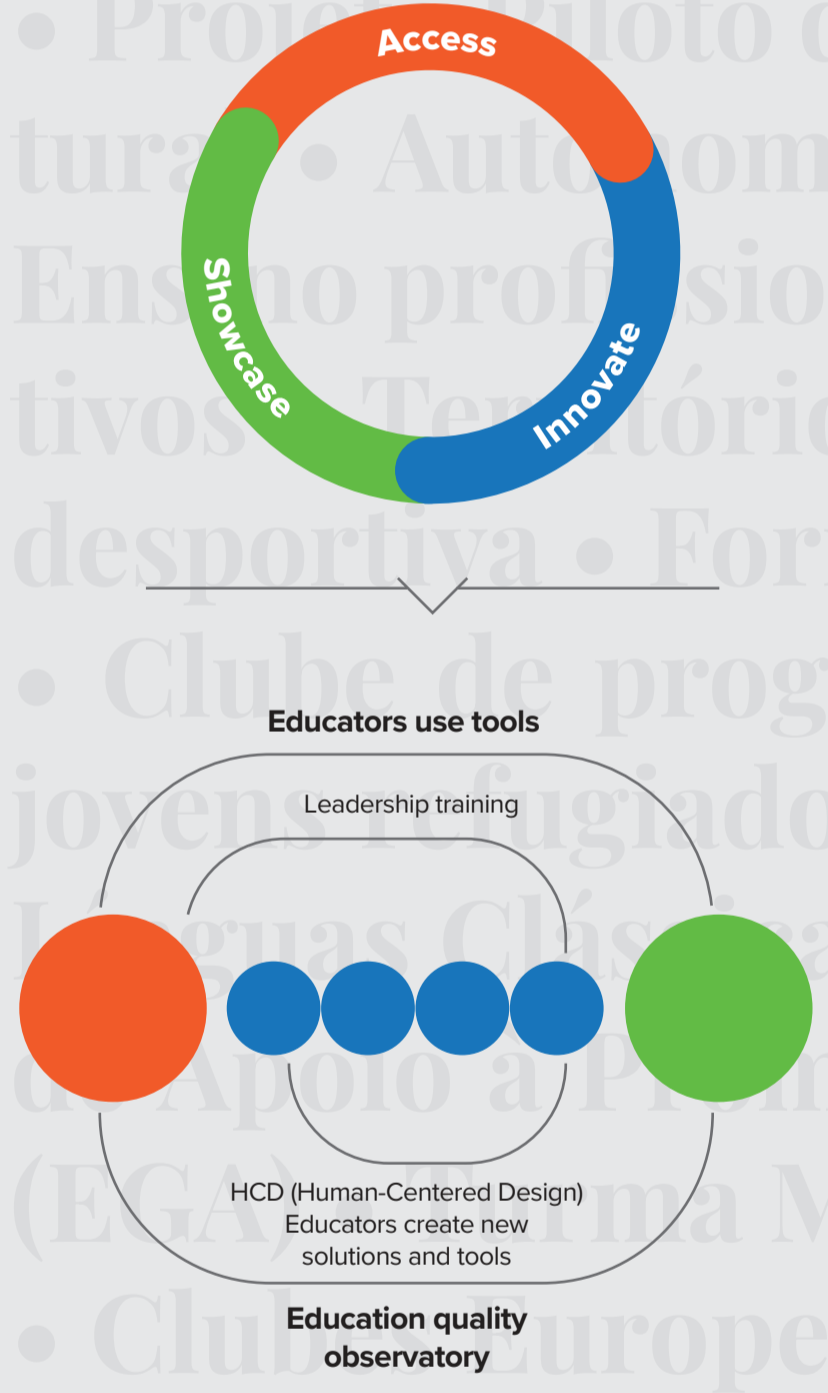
• Projeto Piloto de tura • Autonom Ensino profissio tivos • Territóri desportiva • For • Clube de prog jovens refugiado Línguas Clássica de Apoio à Prom (EGA) • Turma M • Clubes Europe

Access

Innovate

Showcase

Educators use tools

Leadership training

HCD (Human-Centered Design)
Educators create new solutions and tools

Education quality observatory